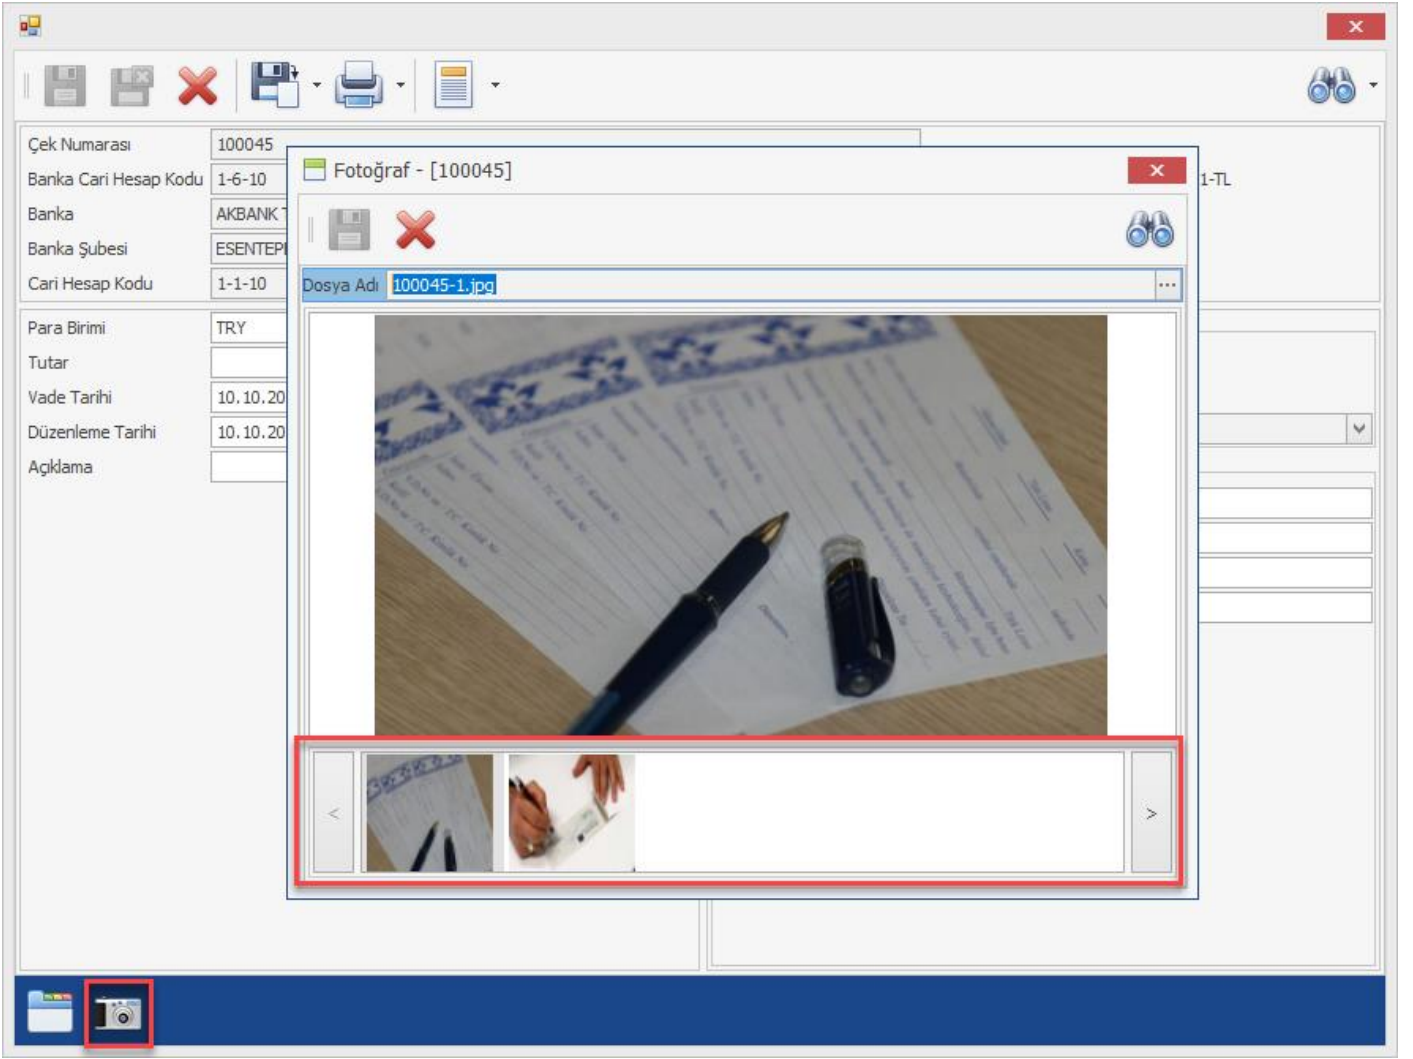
Çek Numarası 100045
Banka Cari Hesap Kodu 1-6-10
Banka AKBANK T
Banka Şubesi ESENTEPE
Cari Hesap Kodu 1-1-10
Para Birimi TRY
Tutar
Vade Tarihi 10.10.20
Düzenleme Tarihi 10.10.20
Açıklama

1-TL

Fotoğraf - [100045]
Dosya Adı 100045-1.jpg ...
<
>